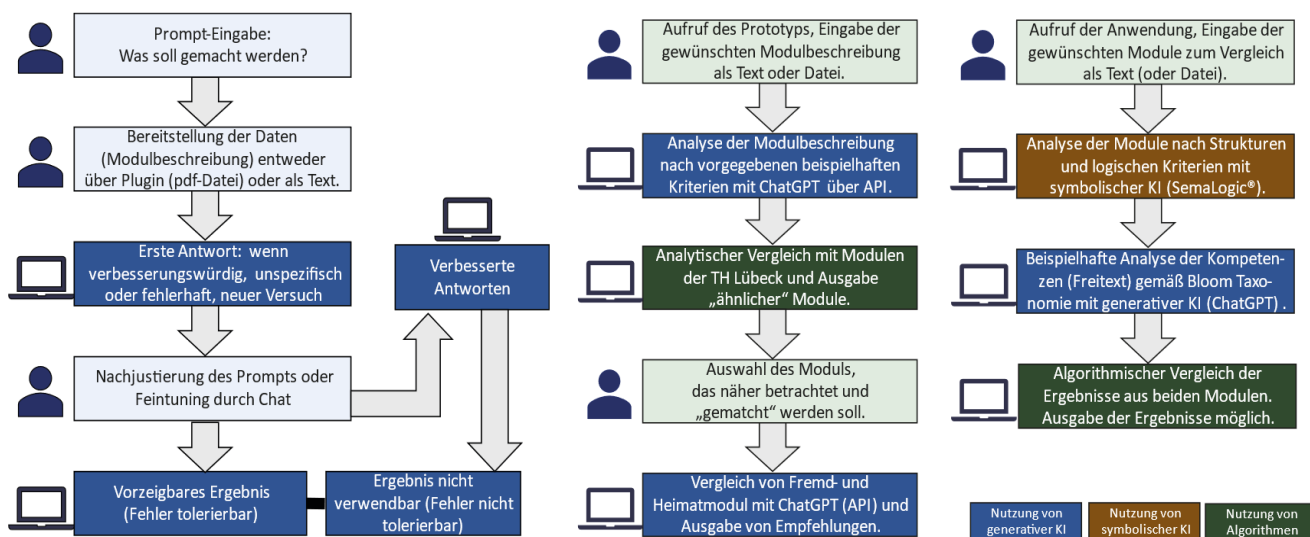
Prompt-Eingabe:
Was soll gemacht werden?

Bereitstellung der Daten (Modulbeschreibung) entweder über Plugin (pdf-Datei) oder als Text.

Erste Antwort: wenn verbesserungswürdig, unspezifisch oder fehlerhaft, neuer Versuch

Verbesserte Antworten

Nachjustierung des Prompts oder Feintunung durch Chat

Vorzeigbares Ergebnis (Fehler tolerierbar)

Ergebnis nicht verwendbar (Fehler nicht tolerierbar)

Aufruf des Prototyps, Eingabe der gewünschten Modulbeschreibung als Text oder Datei.

Analyse der Modulbeschreibung nach vorgegebenen beispielhaften Kriterien mit ChatGPT über API.

Analytischer Vergleich mit Modulen der TH Lübeck und Ausgabe „ähnlicher" Module.

Auswahl des Moduls, das näher betrachtet und „gematcht" werden soll.

Vergleich von Fremd- und Heimatmodul mit ChatGPT (API) und Ausgabe von Empfehlungen.

Aufruf der Anwendung, Eingabe der gewünschten Module zum Vergleich als Text (oder Datei).

Analyse der Module nach Strukturen und logischen Kriterien mit symbolischer KI (SemaLogic®).

Beispielhafte Analyse der Kompetenzen (Freitext) gemäß Bloom Taxonomie mit generativer KI (ChatGPT) .

Algorithmischer Vergleich der Ergebnisse aus beiden Modulen. Ausgabe der Ergebnisse möglich.

Nutzung von generativer KI

Nutzung von symbolischer KI

Nutzung von Algorithmen